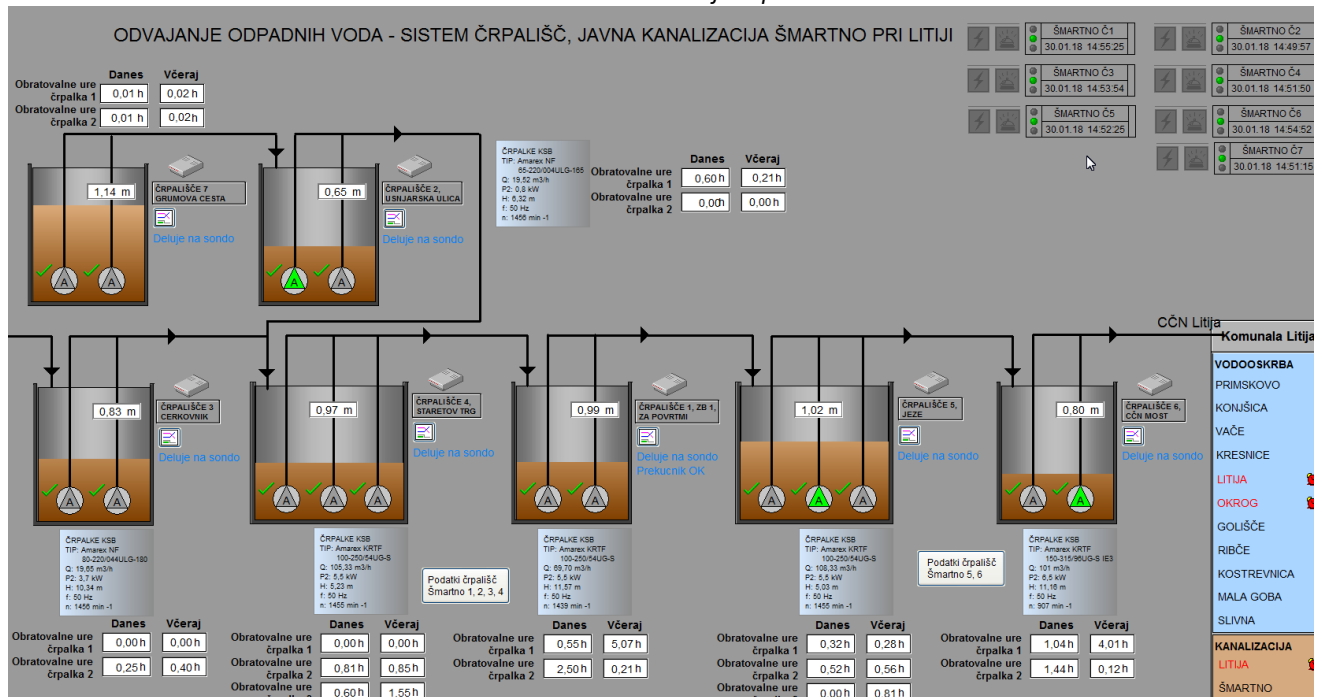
ODVAJANJE ODPADNIH VODA - SISTEM ČRPALIŠČ, JAVNA KANALIZACIJA ŠMARTNO PRI LITIJI

| | Danes | Včeraj |
|---|---|---|
| Obratovalne ure črpalka 1 | 0,01 h | 0,02 h |
| Obratovalne ure črpalka 2 | 0,01 h | 0,02 h |

ŠMARTNO Č1 30.01.18 14:55:25
ŠMARTNO Č2 30.01.18 14:49:57
ŠMARTNO Č3 30.01.18 14:53:54
ŠMARTNO Č4 30.01.18 14:51:50
ŠMARTNO Č5 30.01.18 14:52:25
ŠMARTNO Č6 30.01.18 14:54:52
ŠMARTNO Č7 30.01.18 14:51:15

1,14 m
ČRPALIŠČE 7 GRUMOVA CESTA
Deluje na sondo

0,65 m
ČRPALIŠČE 2, USNJARSKA ULICA
Deluje na sondo

ČRPALKE KSB
TIP: Amarex NF 65-220/004ULG-165
Q: 19,52 m3/h
P2: 0,8 kW
H: 6,32 m
f: 50 Hz
n: 1456 min -1

| | Danes | Včeraj |
|---|---|---|
| Obratovalne ure črpalka 1 | 0,60 h | 0,21 h |
| Obratovalne ure črpalka 2 | 0,00 h | 0,00 h |

CČN Litija

Komunala Litija
VODOOSKRBA
PRIMSKOVO
KONJŠICA
VAČE
KRESNICE
LITIJA
OKROG
GOLIŠČE
RIBČE
KOSTREVNICA
MALA GOBA
SLIVNA
KANALIZACIJA
LITIJA
ŠMARTNO

0,83 m
ČRPALIŠČE 3 CERKOVNIK
Deluje na sondo

0,97 m
ČRPALIŠČE 4, STARETOV TRG
Deluje na sondo

0,99 m
ČRPALIŠČE 1, ZB 1, ZA POVRTMI
Deluje na sondo
Prekucnik OK

1,02 m
ČRPALIŠČE 5, JEZE
Deluje na sondo

0,80 m
ČRPALIŠČE 6, CČN MOST
Deluje na sondo

ČRPALKE KSB
TIP: Amarex NF 80-220/044ULG-180
Q: 19,65 m3/h
P2: 3,7 kW
H: 10,34 m
f: 50 Hz
n: 1456 min -1

ČRPALKE KSB
TIP: Amarex KRTF 100-250/54UG-S
Q: 105,33 m3/h
P2: 5,5 kW
H: 5,23 m
f: 50 Hz
n: 1455 min -1

Podatki črpališč Šmartno 1, 2, 3, 4

ČRPALKE KSB
TIP: Amarex KRTF 100-250/54UG-S
Q: 69,70 m3/h
P2: 5,5 kW
H: 11,57 m
f: 50 Hz
n: 1439 min -1

ČRPALKE KSB
TIP: Amarex KRTF 100-250/54UG-S
Q: 108,33 m3/h
P2: 5,5 kW
H: 5,03 m
f: 50 Hz
n: 1455 min -1

Podatki črpališč Šmartno 5, 6

ČRPALKE KSB
TIP: Amarex KRTF 150-315/95UG-S IE3
Q: 101 m3/h
P2: 6,5 kW
H: 11,16 m
f: 50 Hz
n: 907 min -1

| | Danes | Včeraj |
|---|---|---|
| Obratovalne ure črpalka 1 | 0,00 h | 0,00 h |
| Obratovalne ure črpalka 2 | 0,25 h | 0,40 h |

| | Danes | Včeraj |
|---|---|---|
| Obratovalne ure črpalka 1 | 0,00 h | 0,00 h |
| Obratovalne ure črpalka 2 | 0,81 h | 0,85 h |
| Obratovalne ure | 0,60 h | 1,55 h |

| | Danes | Včeraj |
|---|---|---|
| Obratovalne ure črpalka 1 | 0,55 h | 5,07 h |
| Obratovalne ure črpalka 2 | 2,50 h | 0,21 h |

| | Danes | Včeraj |
|---|---|---|
| Obratovalne ure črpalka 1 | 0,32 h | 0,28 h |
| Obratovalne ure črpalka 2 | 0,52 h | 0,56 h |
| Obratovalne ure | 0,00 h | 0,81 h |

| | Danes | Včeraj |
|---|---|---|
| Obratovalne ure črpalka 1 | 1,04 h | 4,01 h |
| Obratovalne ure črpalka 2 | 1,44 h | 0,12 h |